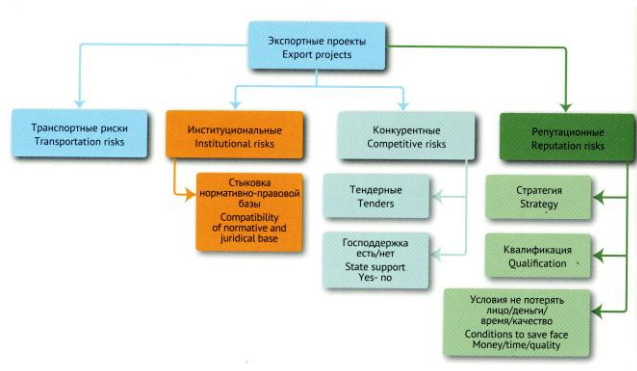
Экспортные проекты
Export projects

Транспортные риски
Transportation risks

Институциональные
Institutional risks

Конкурентные
Competitive risks

Репутационные
Reputation risks

Стыковка нормативно-правовой базы
Compatibility of normative and juridical base

Тендерные
Tenders

Господдержка есть/нет
State support
Yes- no

Стратегия
Strategy

Квалификация
Qualification

Условия не потерять лицо/деньги/время/качество
Conditions to save face
Money/time/quality